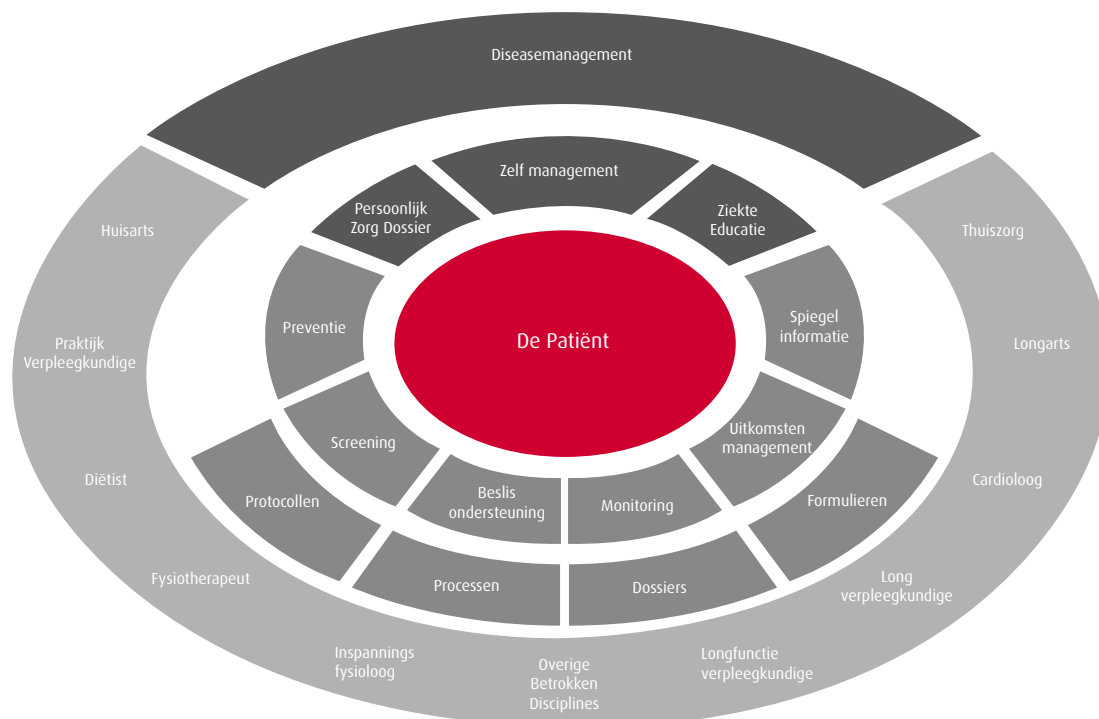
Diseasemanagement

Zelf management

Persoonlijk Zorg Dossier

Ziekte Educatie

Huisarts

Thuiszorg

Preventie

De Patiënt

Spiegel informatie

Praktijk Verpleegkundige

Longarts

Screening

Uitkomsten management

Diëtist

Protocollen

Beslis ondersteuning

Monitoring

Formulieren

Cardioloog

Fysiotherapeut

Processen

Dossiers

Long verpleegkundige

Inspannings fysioloog

Overige Betrokken Disciplines

Longfunctie verpleegkundige